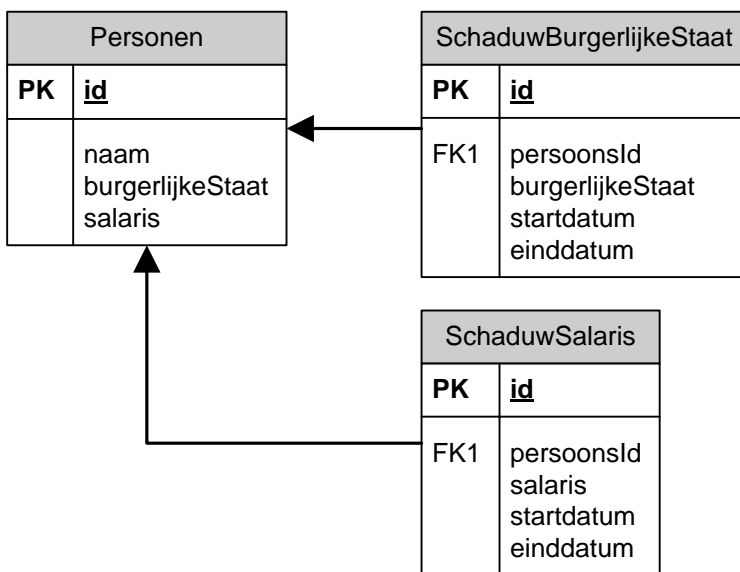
Personen

| PK | id |
|---|---|
| | naam<br>burgerlijkeStaat<br>salaris |

SchaduwBurgerlijkeStaat

| PK | id |
|---|---|
| FK1 | persoonsId<br>burgerlijkeStaat<br>startdatum<br>einddatum |

SchaduwSalaris

| PK | id |
|---|---|
| FK1 | persoonsId<br>salaris<br>startdatum<br>einddatum |